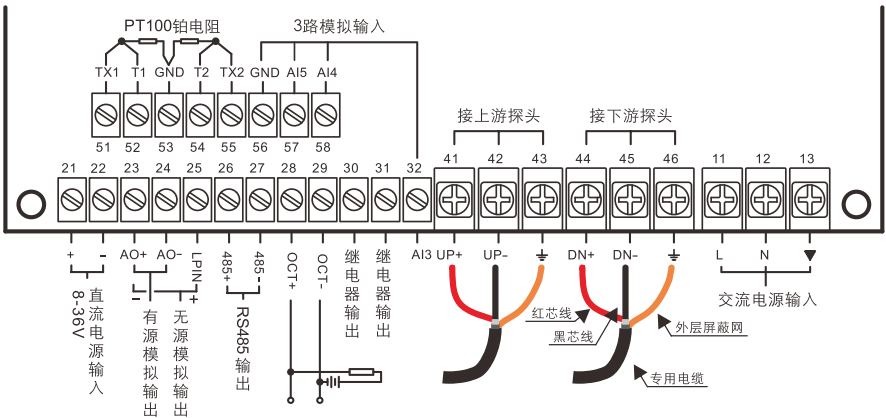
PT100铂电阻

3路模拟输入

TX1 T1 GND T2 TX2 GND AI5 AI4

51 52 53 54 55 56 57 58

接上游探头

接下游探头

21 22 23 24 25 26 27 28 29 30 31 32 41 42 43 44 45 46 11 12 13

+ - AO+ AO- LPIN 485+ 485- OCT+ OCT- AI3 UP+ UP- DN+ DN- L N

8-36V

直流电源输入

- +

有源模拟输出

无源模拟输出

RS485输出

继电器输出

继电器输出

红芯线

黑芯线

外层屏蔽网

专用电缆

交流电源输入